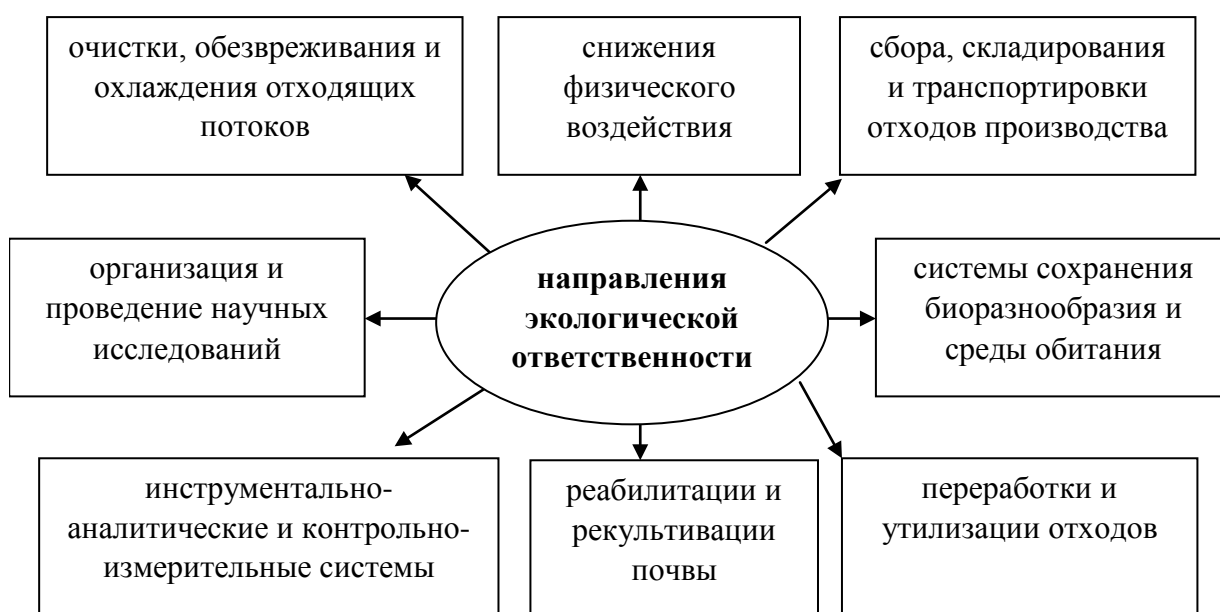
очистки, обезвреживания и охлаждения отходящих потоков

снижения физического воздействия

сбора, складирования и транспортировки отходов производства

организация и проведение научных исследований

**направления экологической ответственности**

системы сохранения биоразнообразия и среды обитания

инструментально-аналитические и контрольно-измерительные системы

реабилитации и рекультивации почвы

переработки и утилизации отходов